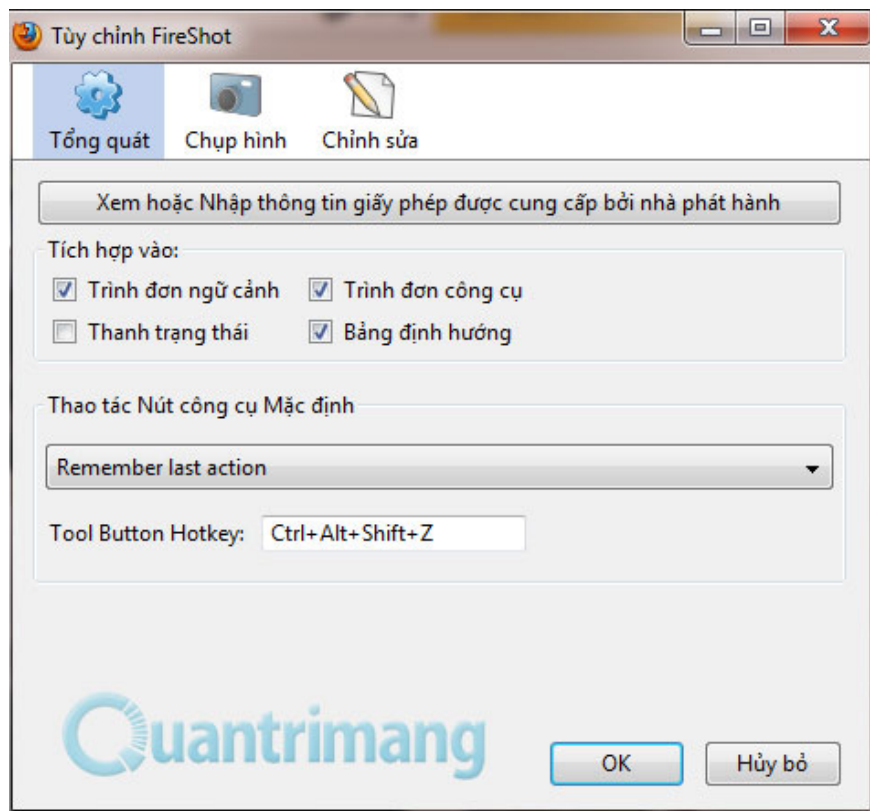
Tùy chỉnh FireShot

Tổng quát
Chụp hình
Chỉnh sửa

Xem hoặc Nhập thông tin giấy phép được cung cấp bởi nhà phát hành

Tích hợp vào:
Trình đơn ngữ cảnh
Trình đơn công cụ
Thanh trạng thái
Bảng định hướng

Thao tác Nút công cụ Mặc định
Remember last action
Tool Button Hotkey: Ctrl+Alt+Shift+Z

Quantrimang

OK
Hủy bỏ